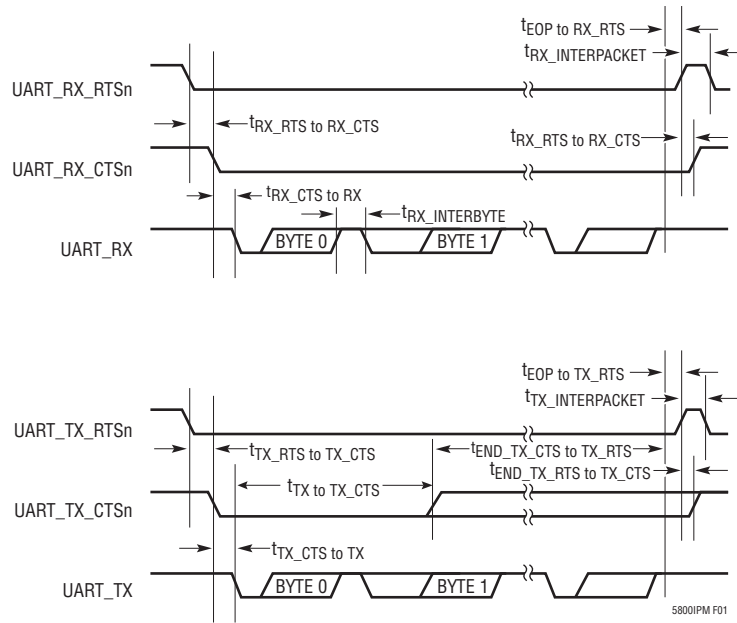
$t_{EOP\ to\ RX\_RTS}$

$t_{RX\_INTERPACKET}$

UART_RX_RTSn

$t_{RX\_RTS\ to\ RX\_CTS}$

$t_{RX\_RTS\ to\ RX\_CTS}$

UART_RX_CTSn

$t_{RX\_CTS\ to\ RX}$

$t_{RX\_INTERBYTE}$

UART_RX

BYTE 0

BYTE 1

$t_{EOP\ to\ TX\_RTS}$

$t_{TX\_INTERPACKET}$

UART_TX_RTSn

$t_{TX\_RTS\ to\ TX\_CTS}$

$t_{END\_TX\_CTS\ to\ TX\_RTS}$

$t_{END\_TX\_RTS\ to\ TX\_CTS}$

$t_{TX\ to\ TX\_CTS}$

UART_TX_CTSn

$t_{TX\_CTS\ to\ TX}$

UART_TX

BYTE 0

BYTE 1

5800IPM F01